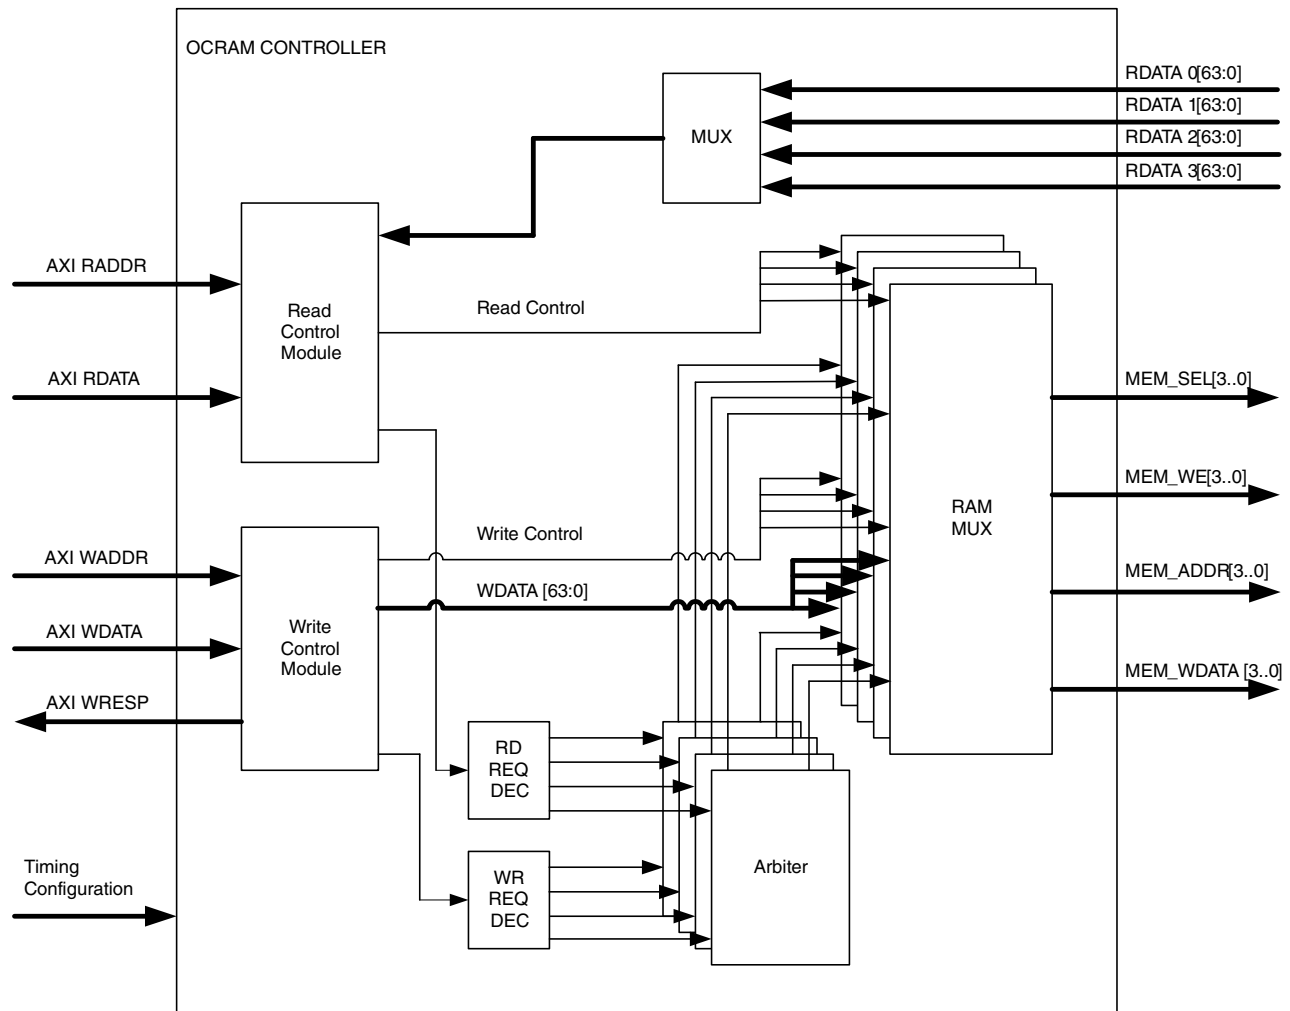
OCRAM CONTROLLER

MUX

RDATA 0[63:0]
RDATA 1[63:0]
RDATA 2[63:0]
RDATA 3[63:0]

AXI RADDR

AXI RDATA

Read Control Module

Read Control

RAM MUX

MEM_SEL[3..0]

MEM_WE[3..0]

MEM_ADDR[3..0]

MEM_WDATA [3..0]

Write Control

WDATA [63:0]

AXI WADDR

AXI WDATA

AXI WRESP

Write Control Module

RD REQ DEC

WR REQ DEC

Arbiter

Timing Configuration